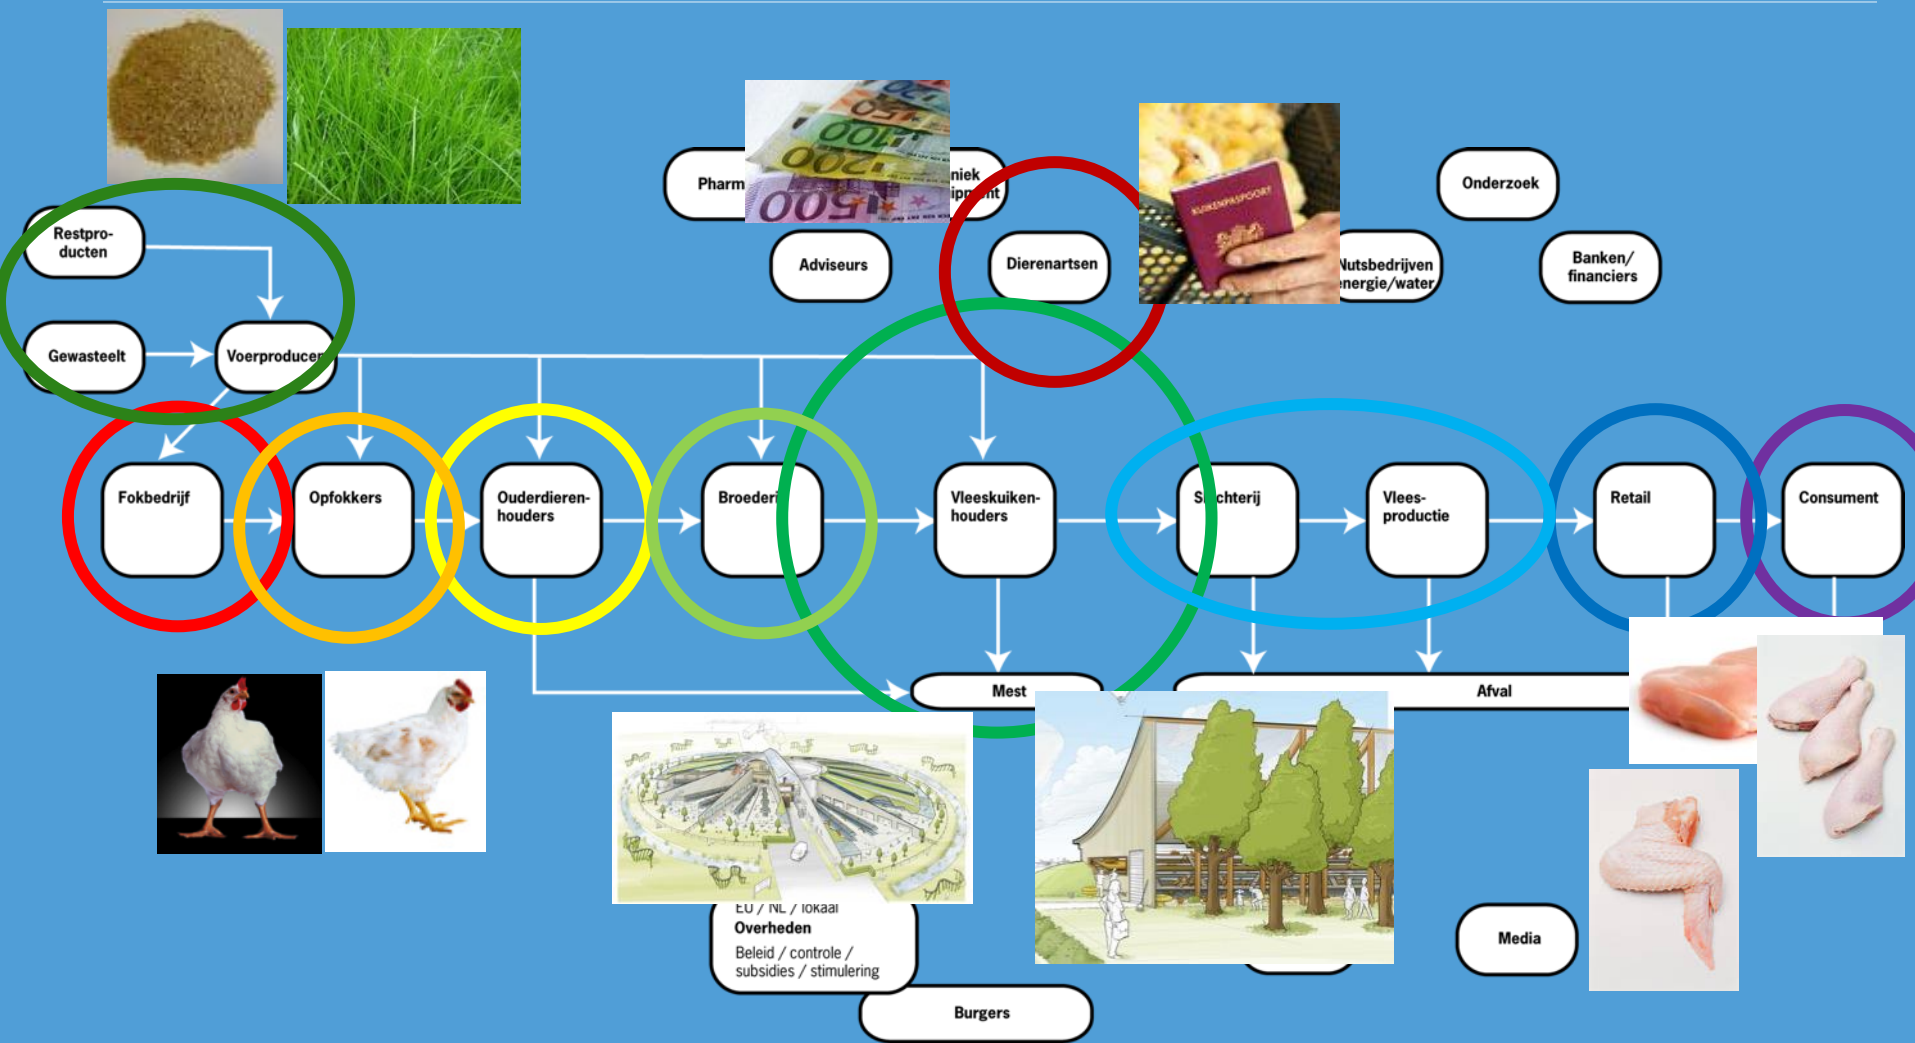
Pharm

niek
ipp nt

Onderzoek

KUIKENPASPOORT

Adviseurs

Dierenartsen

Nutsbedrijven
energie/water

Banken/
financiers

Restpro-
ducten

Gewasteelt

Voerproducer

Fokbedrijf

Opfokkers

Ouderdieren-
houders

Broederi

Vleeskuiken-
houders

S chterij

Vlees-
productie

Retail

Consument

Mest

Afval

EU / NL / lokaal
Overheden
Beleid / controle /
subsidies / stimulering

Burgers

Media